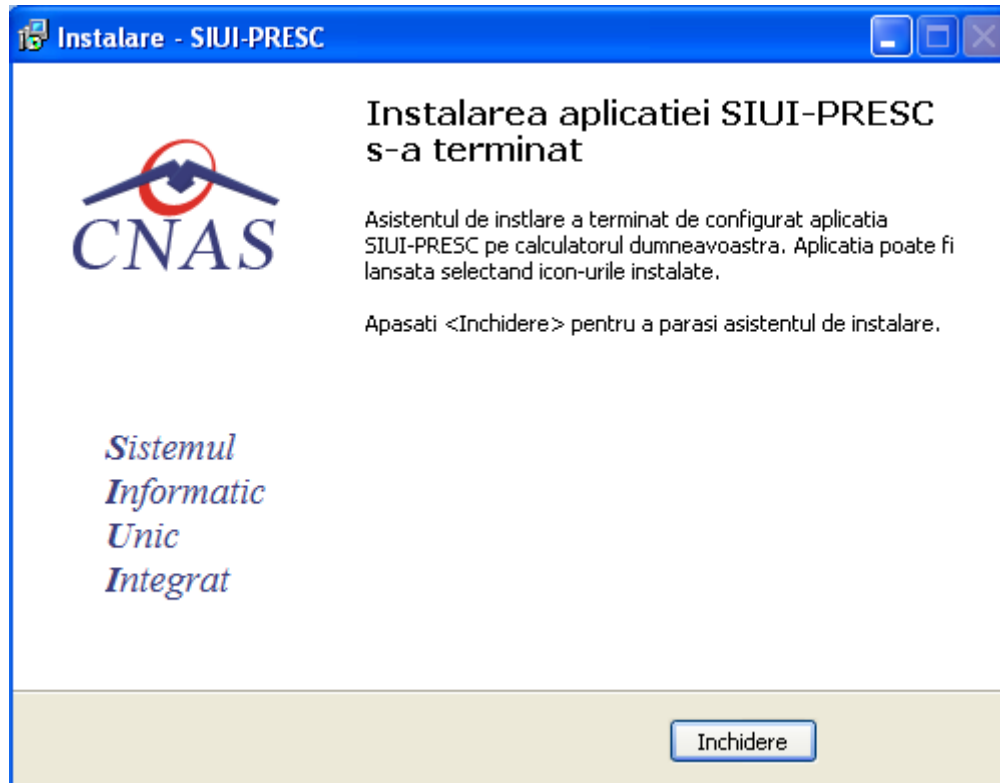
Instalare - SIUI-PRESC

CNAS

Sistemul
Informatic
Unic
Integrat

Instalarea aplicatiei SIUI-PRESC s-a terminat

Asistentul de instlare a terminat de configurat aplicatia SIUI-PRESC pe calculatorul dumneavoastra. Aplicatia poate fi lansata selectand icon-urile instalate.

Apasati <Inchidere> pentru a parasi asistentul de instalare.

Inchidere